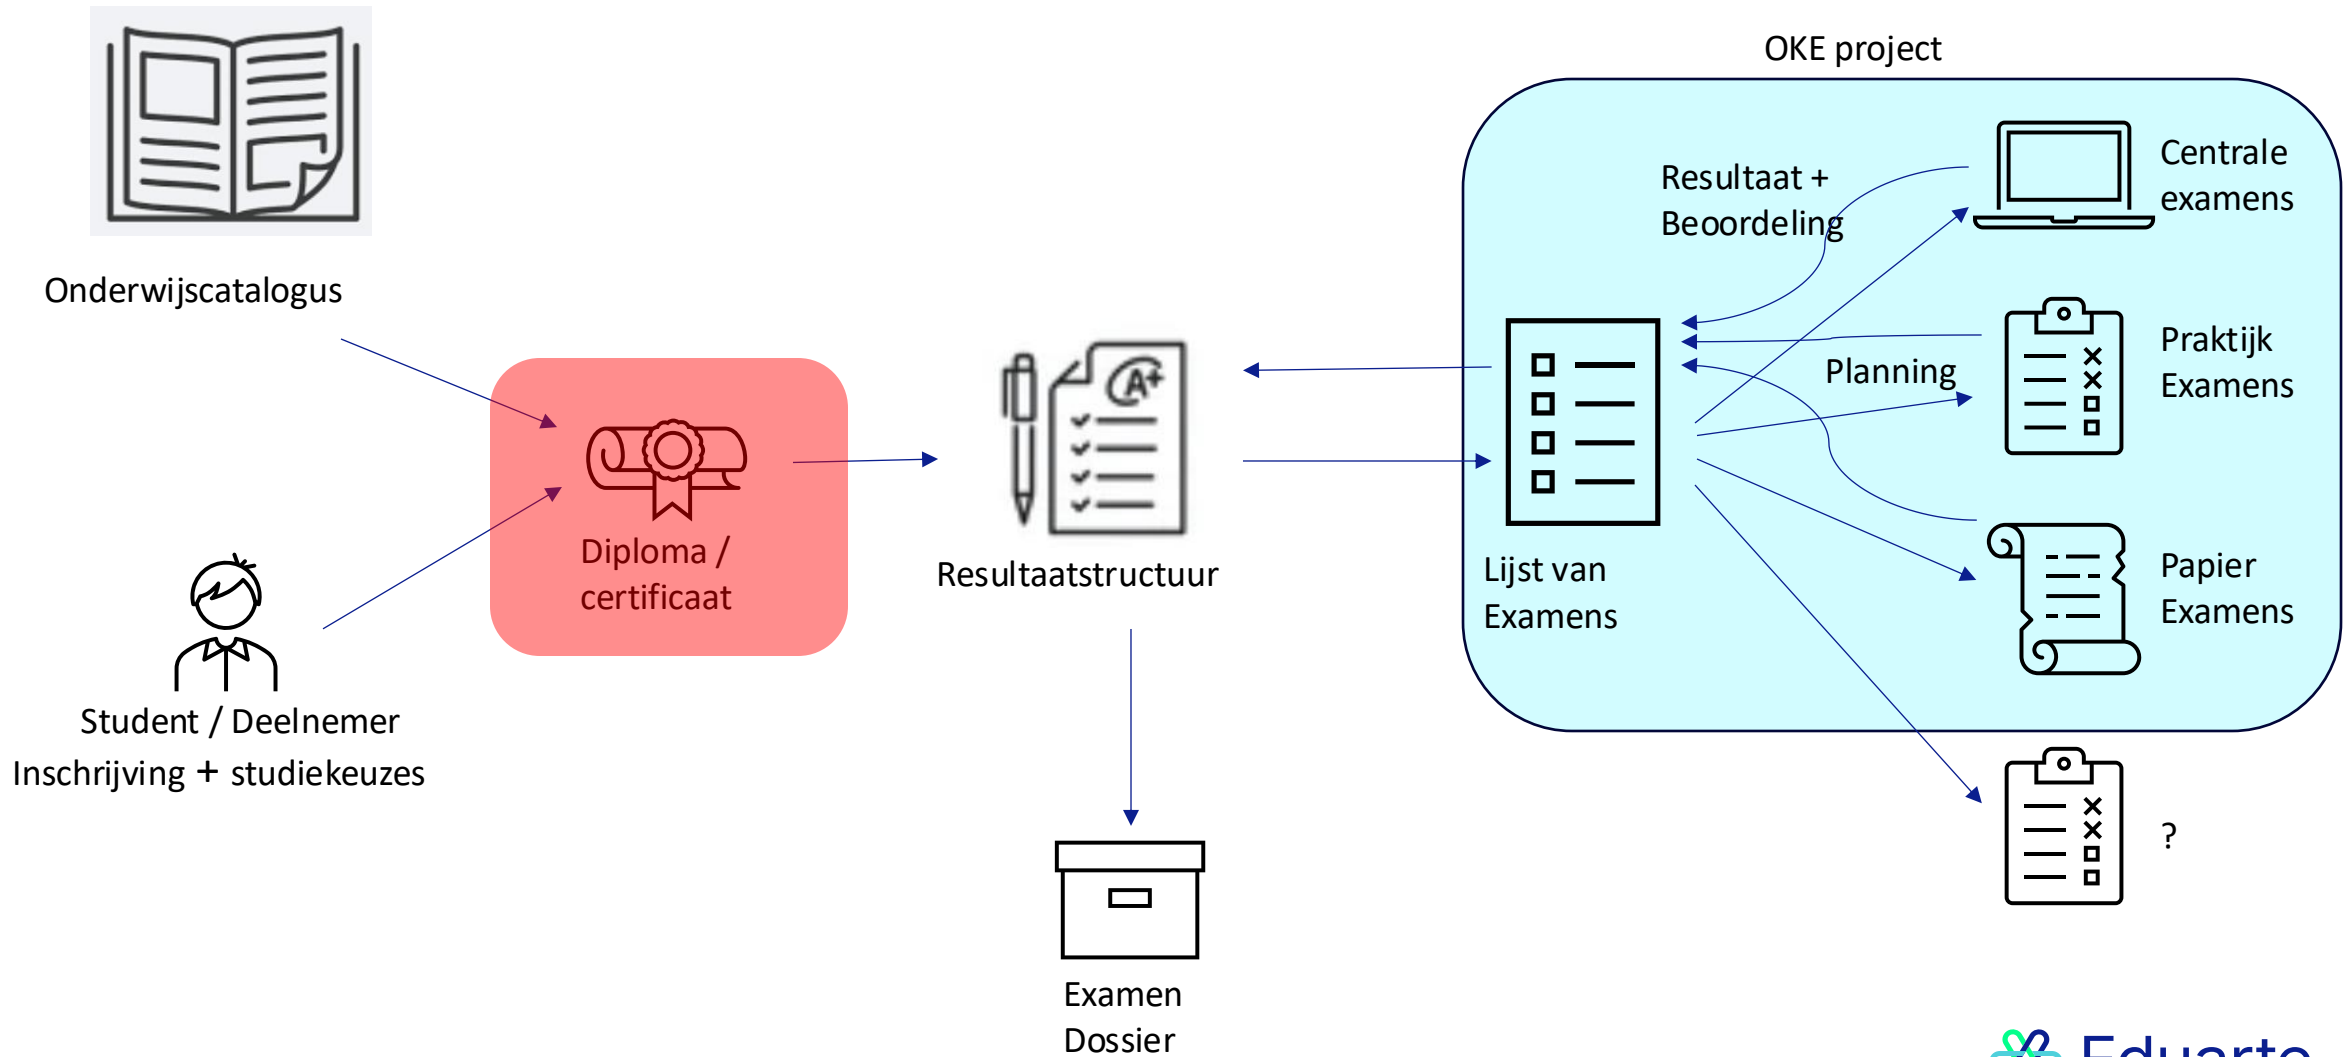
Onderwijscatalogus

Student / Deelnemer
Inschrijving + studiekeuzes

Diploma / certificaat

Resultaatstructuur

Examen Dossier

OKE project

Resultaat + Beoordeling

Planning

Lijst van Examens

Centrale examens

Praktijk Examens

Papier Examens

?

Eduarte